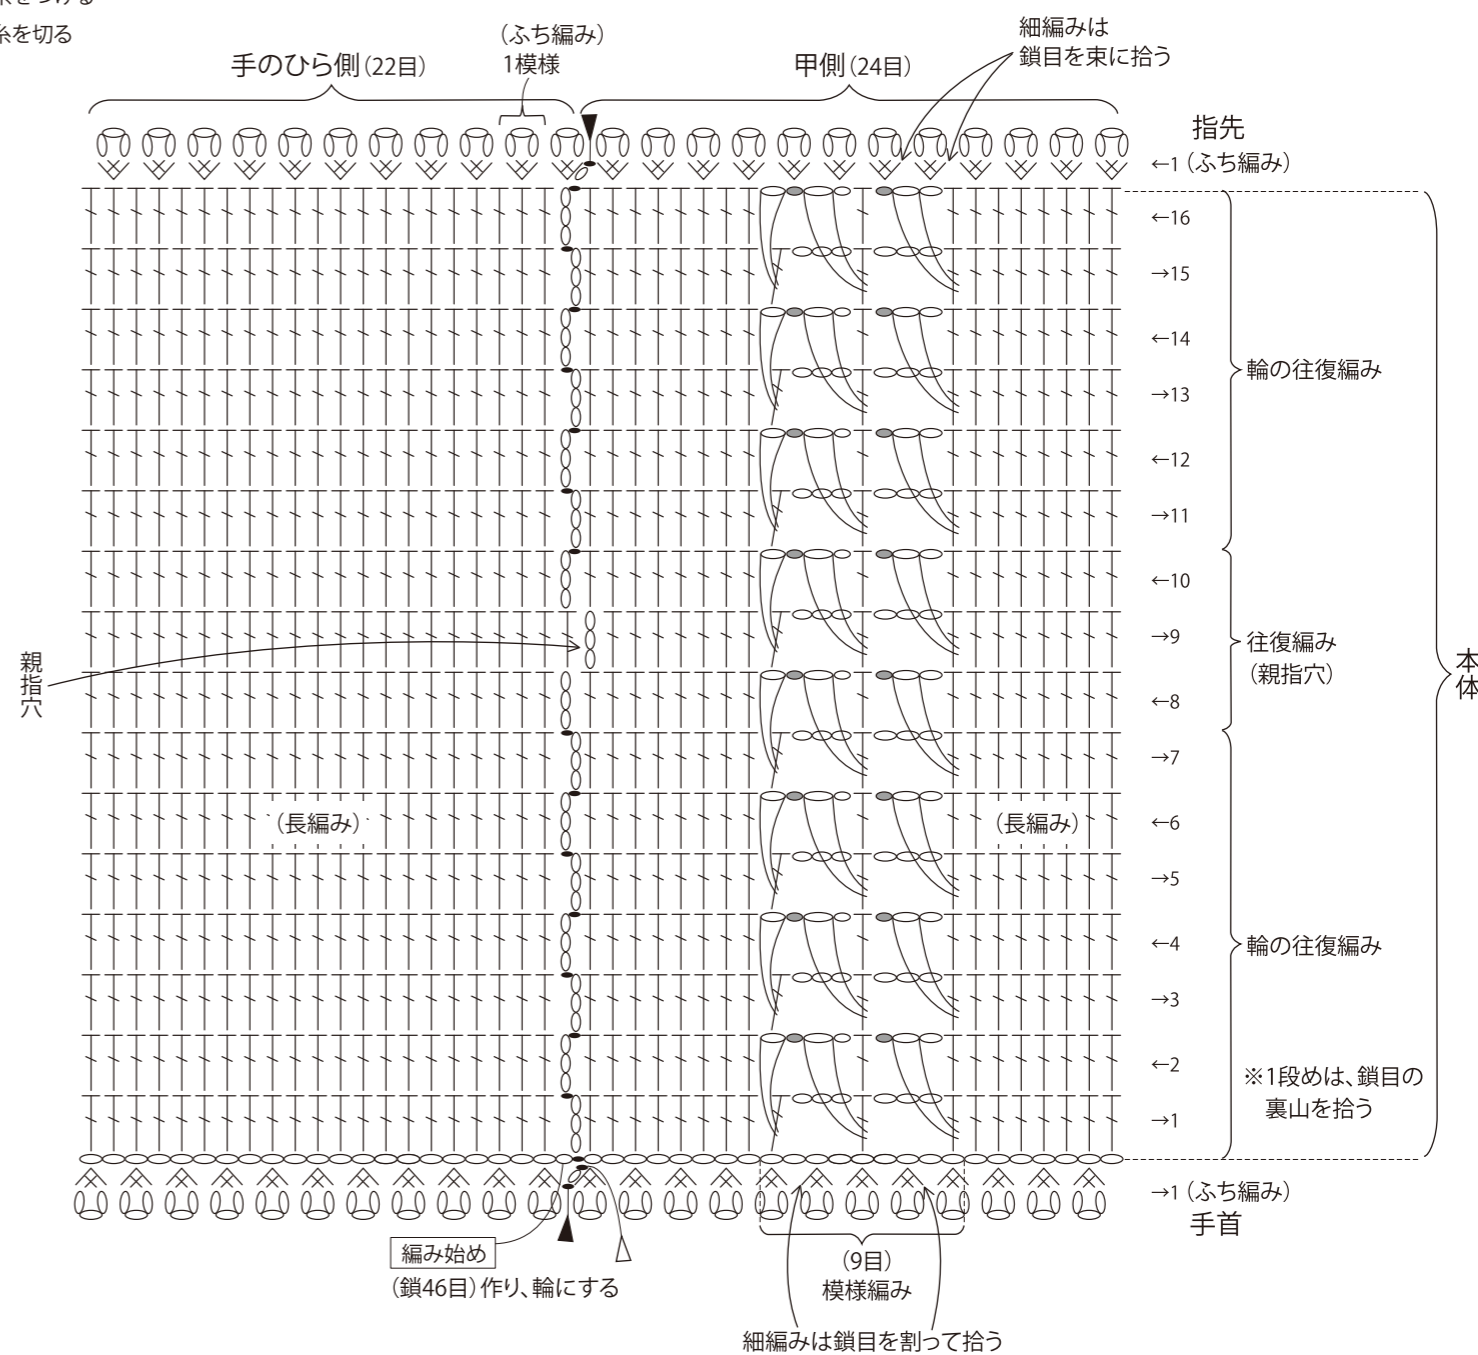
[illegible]をつける
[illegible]糸を切る

手のひら側(22目)
(ふち編み)
1模様
甲側(24目)
細編みは
鎖目を束に拾う

指先
←1 (ふち編み)
←16
→15
←14
→13
←12
→11
←10
→9
←8
→7
←6
→5
←4
→3
←2
→1

輪の往復編み
往復編み
(親指穴)
輪の往復編み
※1段めは、鎖目の裏山を拾う

本体

親指穴

(長編み)
(長編み)

→1 (ふち編み)
手首

編み始め
(鎖46目)作り、輪にする

(9目)
模様編み
細編みは鎖目を割って拾う